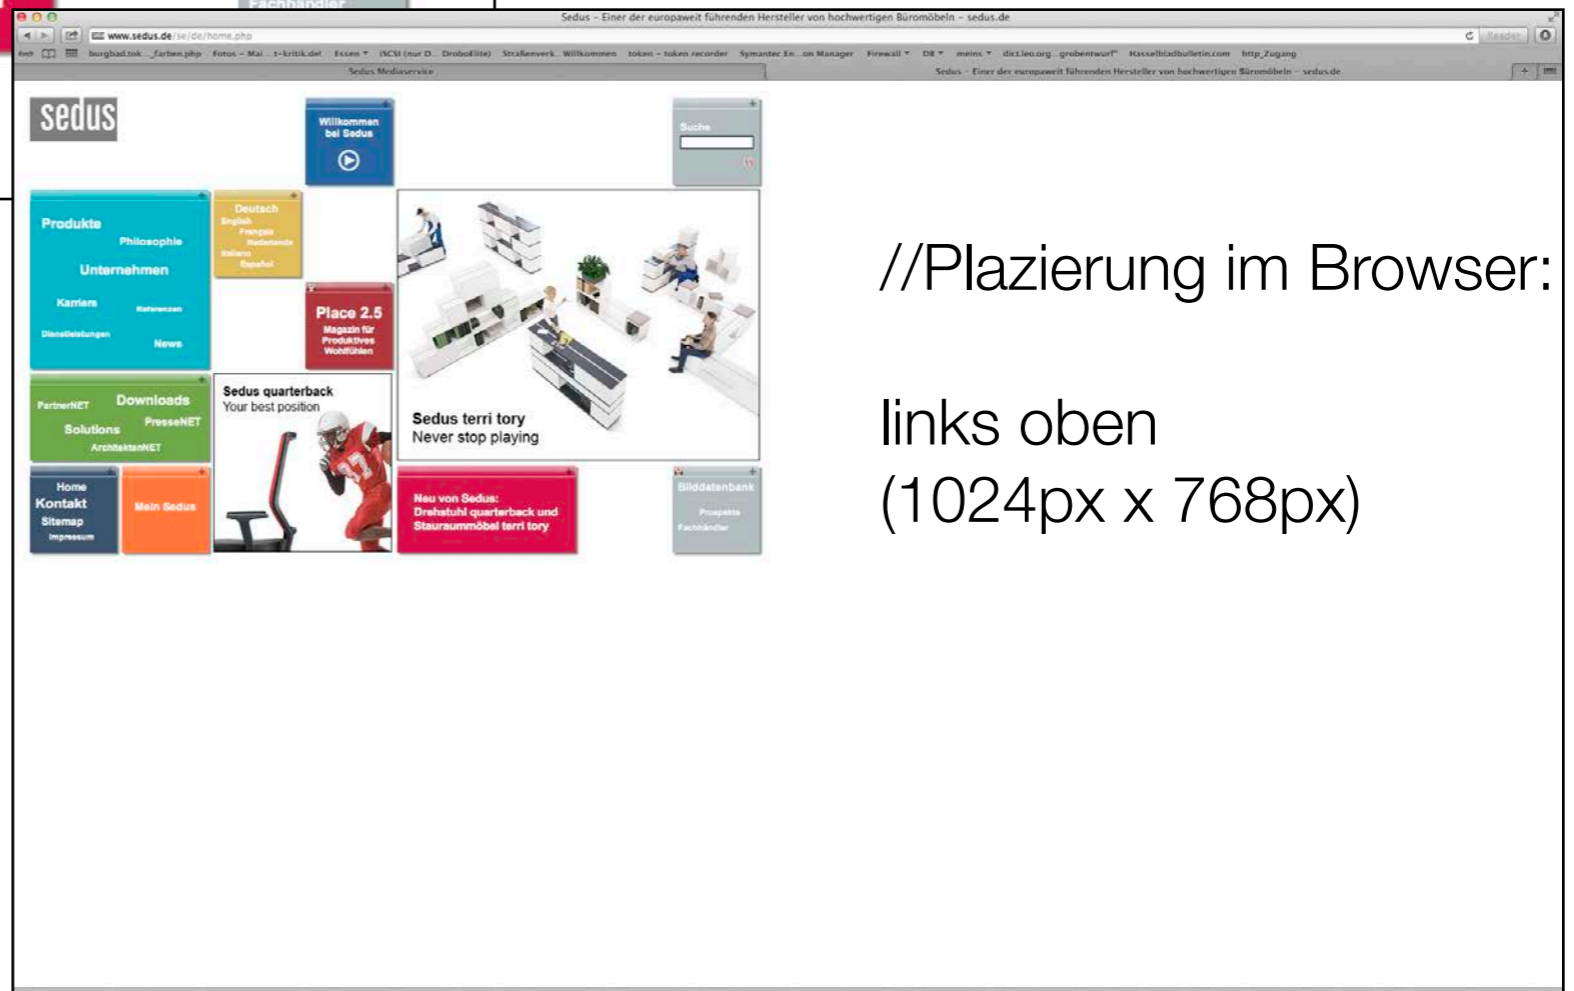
Sedus - Einer der europaweit führenden Hersteller von hochwertigen Büromöbeln - sedus.de

www.sedus.de/se/de/home.php

Reader

burgbad.tnk _farben.php Fotos - Mai... t-kritik.de! Essen ▾ iSCSI (nur D... DroboElite) Straßenverk...Willkommen token - token recorder Symantec En...on Manager Firewall ▾ DB ▾ meins ▾ dict.leo.org...grobentwurf" Hasselbladbulletin.com http_Zugang

Sedus Mediaservice

Sedus - Einer der europaweit führenden Hersteller von hochwertigen Büromöbeln - sedus.de

sedus

Willkommen bei Sedus

Suche

Produkte
Philosophie
Unternehmen
Karriere
Referenzen
Dienstleistungen
News

Deutsch
English
Français
Nederlands
Italiano
Español

Place 2.5
Magazin für Produktives Wohlfühlen

Sedus terri tory
Never stop playing

PartnerNET
Downloads
PresseNET
Solutions
ArchitektenNET

Sedus quarterback
Your best position

Home
Kontakt
Sitemap
Impressum

Mein Sedus

Neu von Sedus: Drehstuhl quarterback und Stauraummöbel terri tory

Bilddatenbank
Prospekte
Fachhändler

//Plazierung im Browser:

links oben
(1024px x 768px)